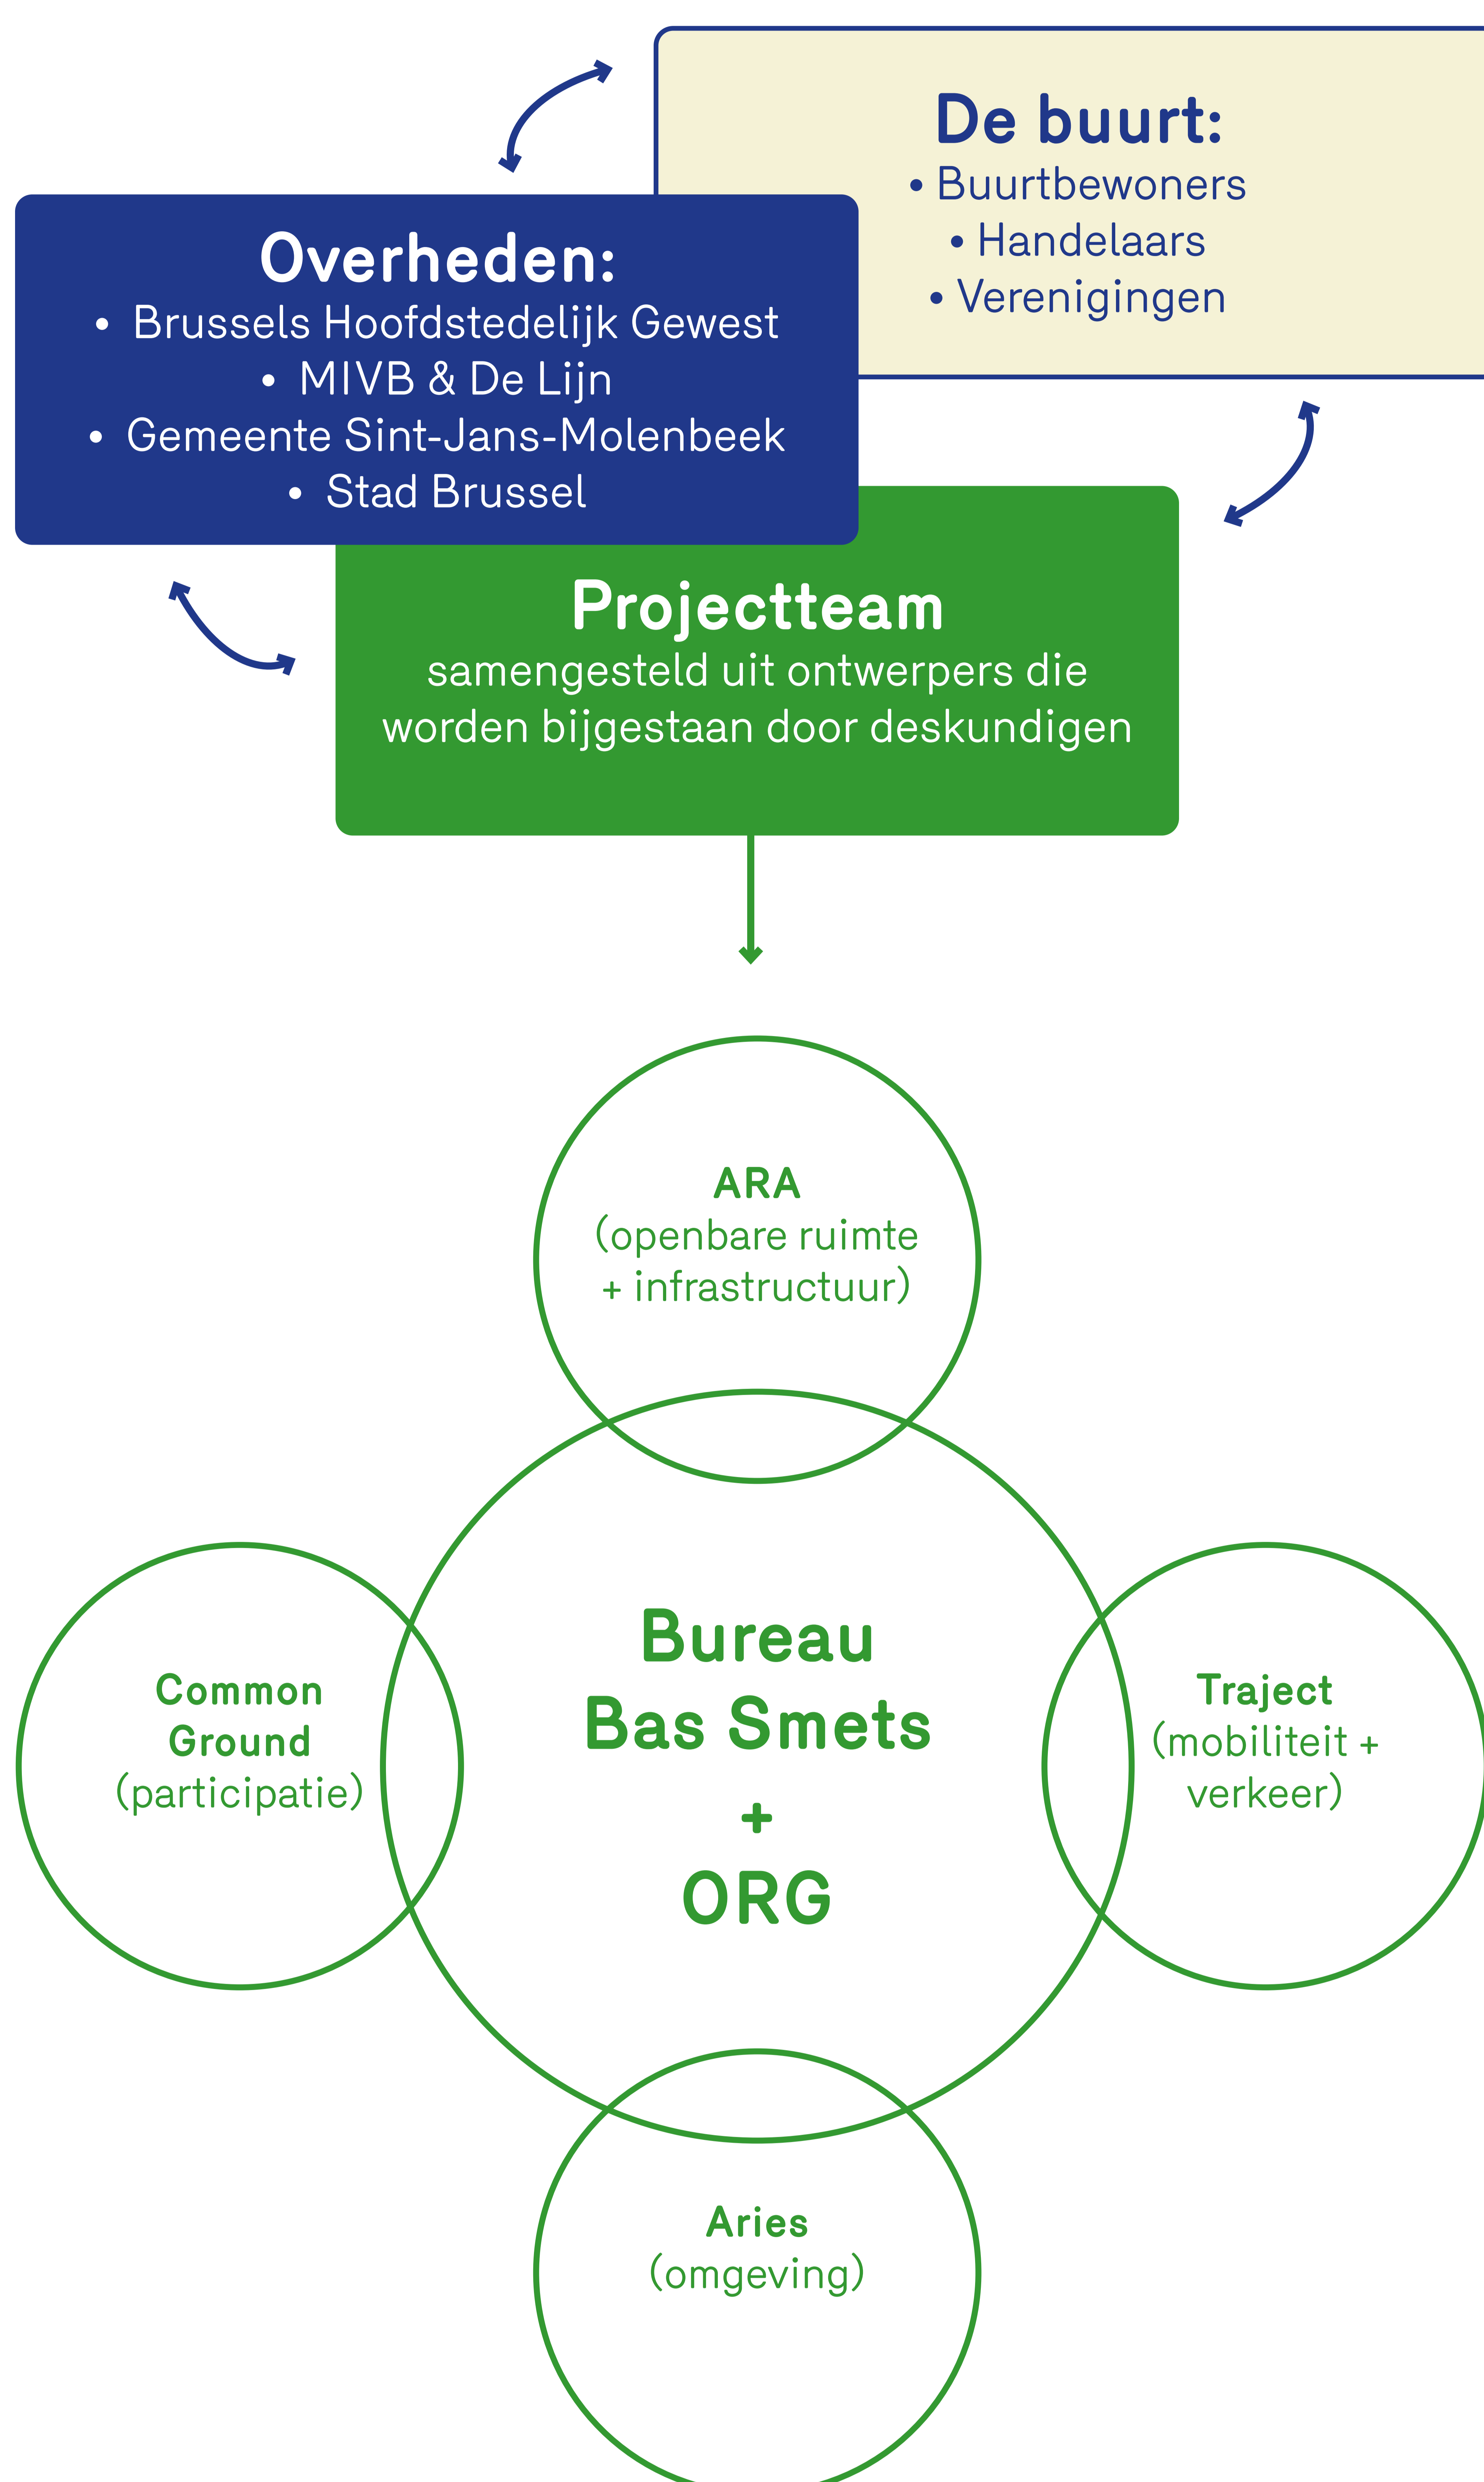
De buurt:
• Buurtbewoners
• Handelaars
• Verenigingen

Overheden:
• Brussels Hoofdstedelijk Gewest
• MIVB & De Lijn
• Gemeente Sint-Jans-Molenbeek
• Stad Brussel

Projectteam
samengesteld uit ontwerpers die worden bijgestaan door deskundigen

ARA
(openbare ruimte + infrastructuur)

Common Ground
(participatie)

Bureau
Bas Smets
+
ORG

Traject
(mobiliteit + verkeer)

Aries
(omgeving)